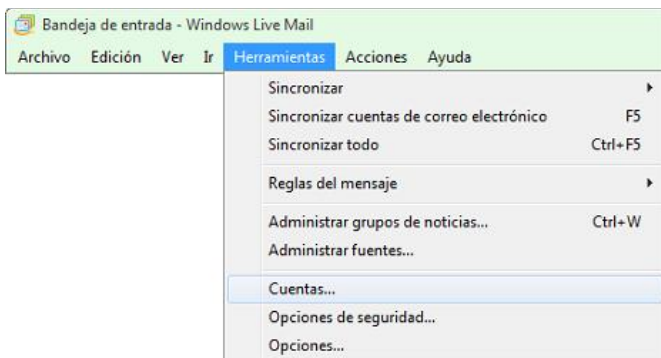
Bandeja de entrada - Windows Live Mail

Archivo Edición Ver Ir Herramientas Acciones Ayuda

Sincronizar
Sincronizar cuentas de correo electrónico F5
Sincronizar todo Ctrl+F5
Reglas del mensaje
Administrar grupos de noticias... Ctrl+W
Administrar fuentes...
Cuentas...
Opciones de seguridad...
Opciones...